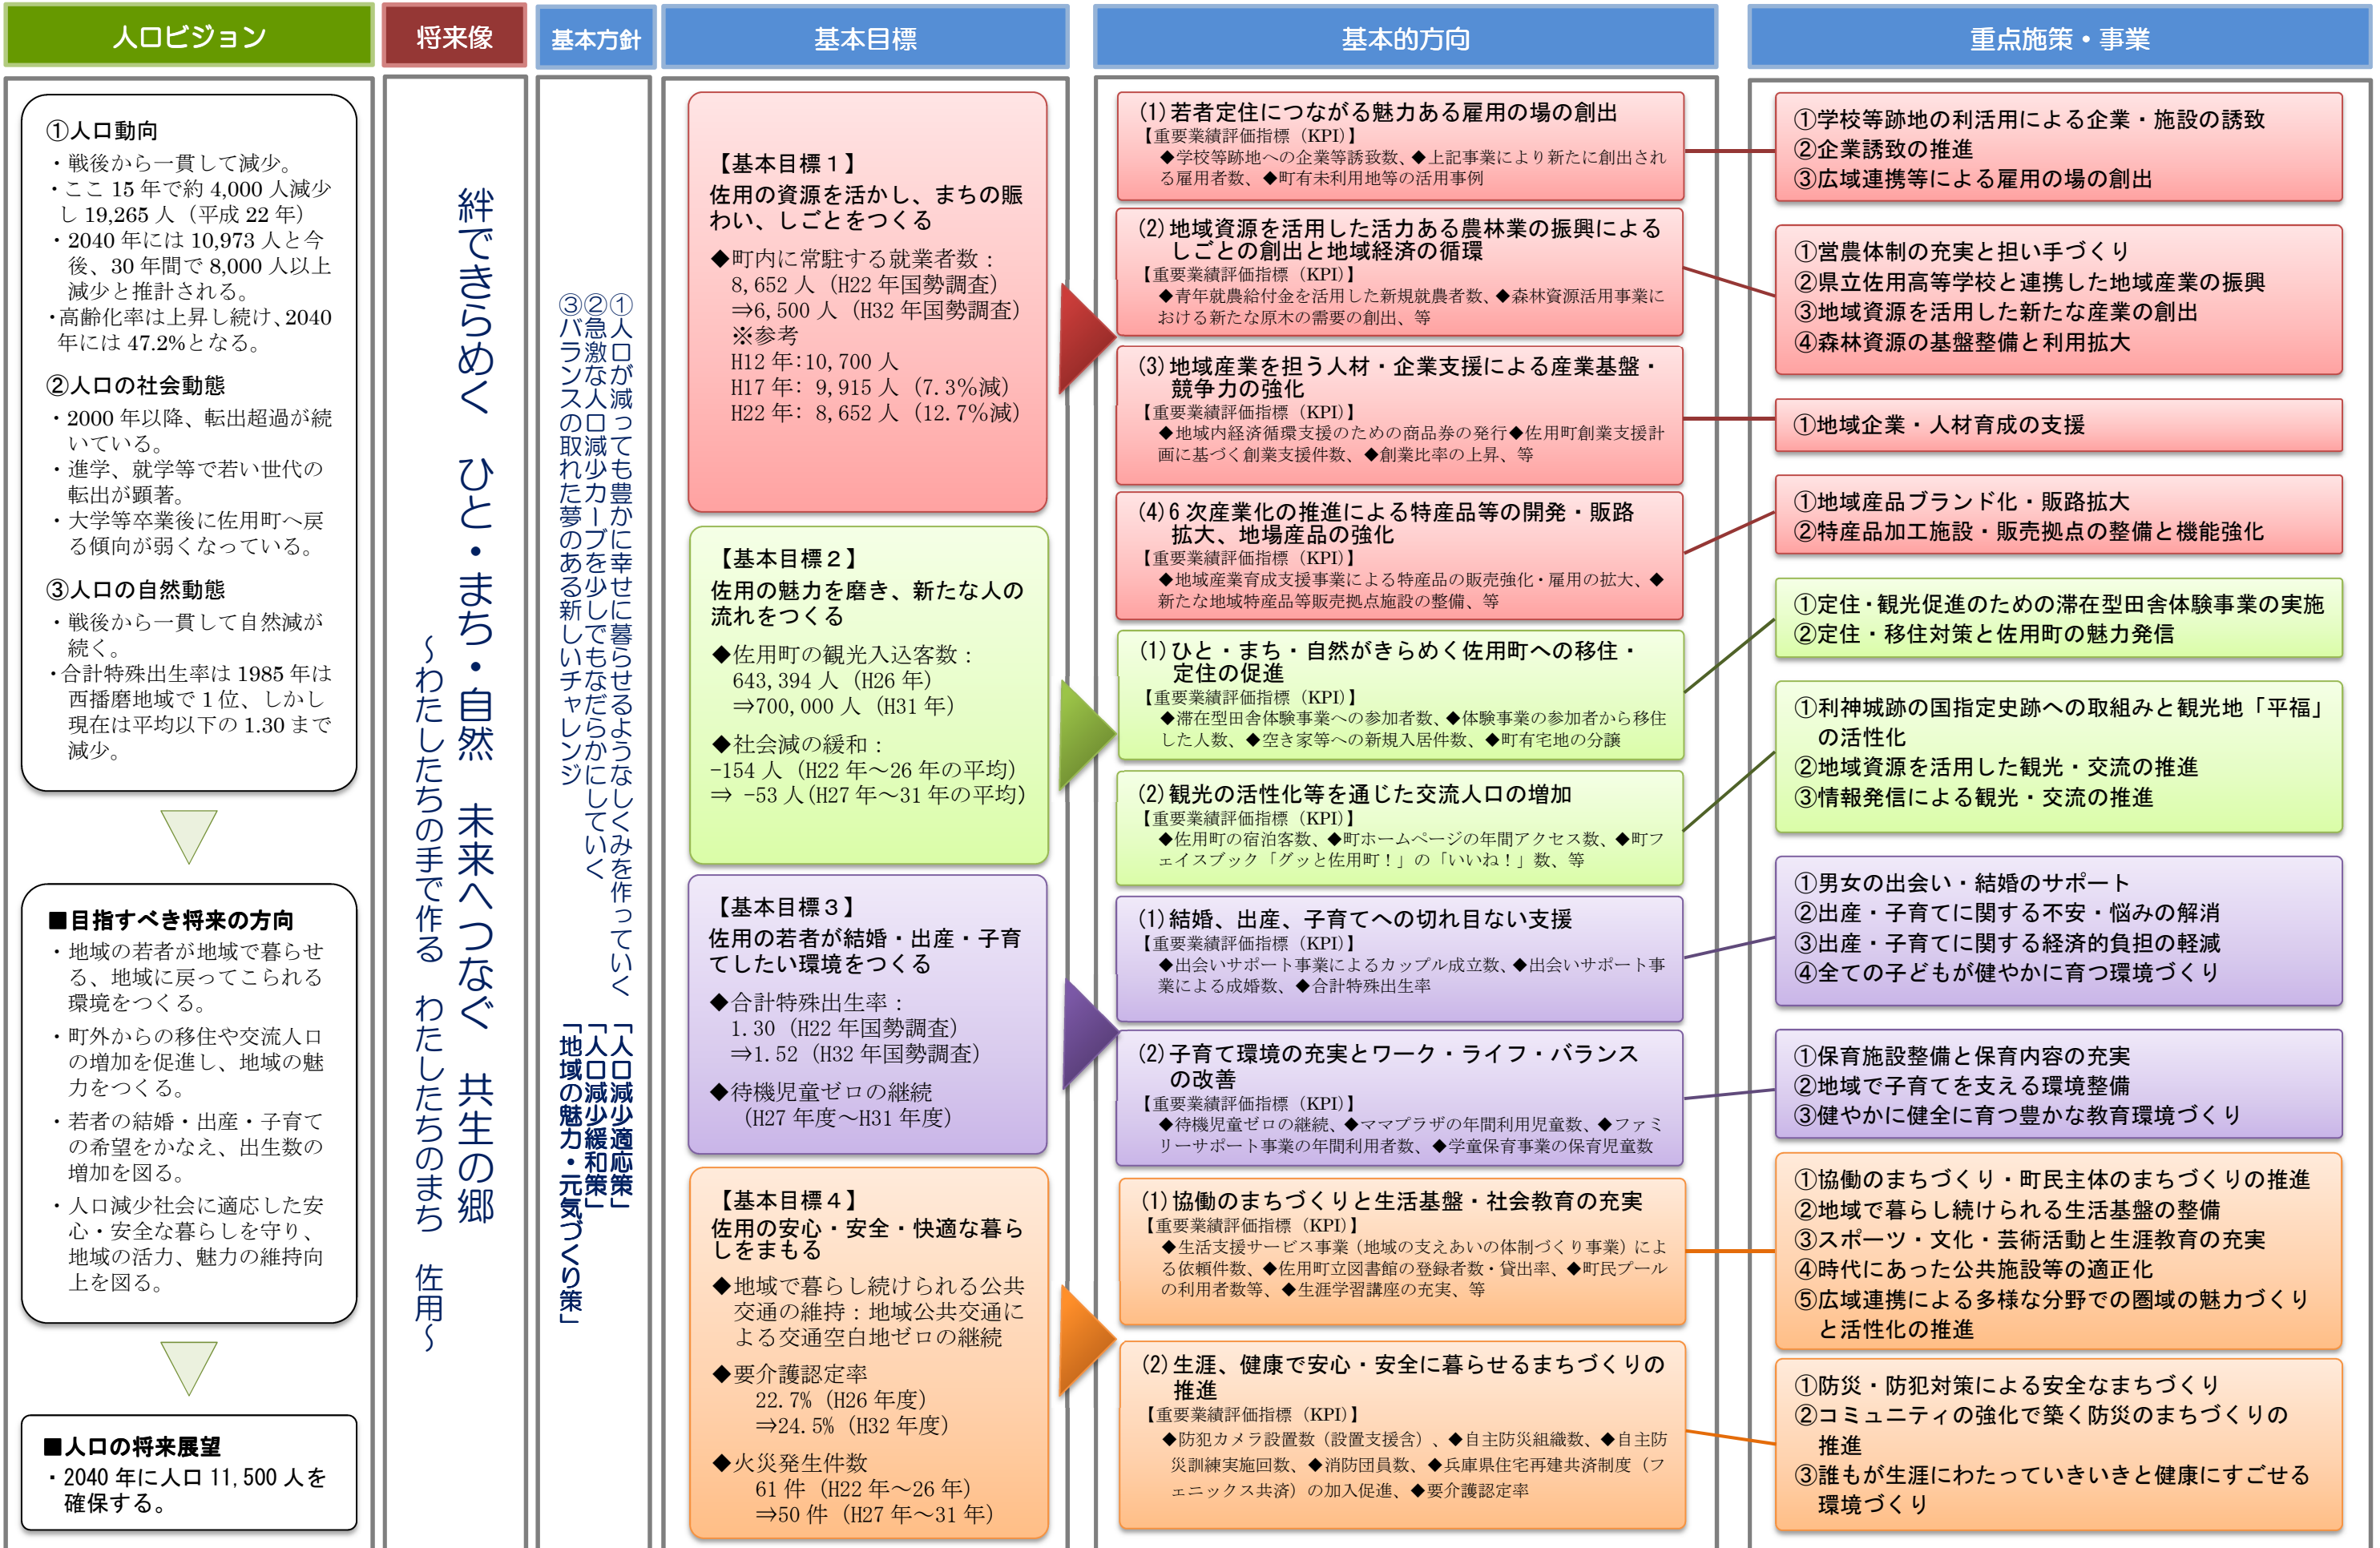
人口ビジョン

①人口動向
・戦後から一貫して減少。
・ここ 15 年で約 4,000 人減少し 19,265 人（平成 22 年）
・2040 年には 10,973 人と今後、30 年間で 8,000 人以上減少と推計される。
・高齢化率は上昇し続け、2040 年には 47.2%となる。

②人口の社会動態
・2000 年以降、転出超過が続いている。
・進学、就学等で若い世代の転出が顕著。
・大学等卒業後に佐用町へ戻る傾向が弱くなっている。

③人口の自然動態
・戦後から一貫して自然減が続く。
・合計特殊出生率は 1985 年は西播磨地域で 1 位、しかし現在は平均以下の 1.30 まで減少。

■目指すべき将来の方向
・地域の若者が地域で暮らせる、地域に戻ってこられる環境をつくる。
・町外からの移住や交流人口の増加を促進し、地域の魅力をつくる。
・若者の結婚・出産・子育ての希望をかなえ、出生数の増加を図る。
・人口減少社会に適応した安心・安全な暮らしを守り、地域の活力、魅力の維持向上を図る。

■人口の将来展望
・2040 年に人口 11,500 人を確保する。

将来像

絆できらめく ひと・まち・自然 未来へつなぐ 共生の郷
～わたしたちの手で作る わたしたちのまち 佐用～

基本方針

①人口が減っても豊かに幸せに暮らせるようなしくみを作っていく
②急激な人口減少カーブを少しでもなだらかにしていく
③バランスの取れた夢のある新しいチャレンジ
「人口減少適応策」
「人口減少緩和策」
「地域の魅力・元気づくり策」

基本目標

【基本目標１】
佐用の資源を活かし、まちの賑わい、しごとをつくる
◆町内に常駐する就業者数：
8,652 人（H22 年国勢調査）
⇒6,500 人（H32 年国勢調査）
※参考
H12 年：10,700 人
H17 年：9,915 人（7.3%減）
H22 年：8,652 人（12.7%減）

【基本目標２】
佐用の魅力を磨き、新たな人の流れをつくる
◆佐用町の観光入込客数：
643,394 人（H26 年）
⇒700,000 人（H31 年）
◆社会減の緩和：
-154 人（H22 年～26 年の平均）
⇒ -53 人（H27 年～31 年の平均）

【基本目標３】
佐用の若者が結婚・出産・子育てしたい環境をつくる
◆合計特殊出生率：
1.30（H22 年国勢調査）
⇒1.52（H32 年国勢調査）
◆待機児童ゼロの継続
（H27 年度～H31 年度）

【基本目標４】
佐用の安心・安全・快適な暮らしをまもる
◆地域で暮らし続けられる公共交通の維持：地域公共交通による交通空白地ゼロの継続
◆要介護認定率
22.7%（H26 年度）
⇒24.5%（H32 年度）
◆火災発生件数
61 件（H22 年～26 年）
⇒50 件（H27 年～31 年）

基本的方向

(1) 若者定住につながる魅力ある雇用の場の創出
【重要業績評価指標（KPI）】
◆学校等跡地への企業等誘致数、◆上記事業により新たに創出される雇用者数、◆町有未利用地等の活用事例

(2) 地域資源を活用した活力ある農林業の振興によるしごとの創出と地域経済の循環
【重要業績評価指標（KPI）】
◆青年就農給付金を活用した新規就農者数、◆森林資源活用事業における新たな原木の需要の創出、等

(3) 地域産業を担う人材・企業支援による産業基盤・競争力の強化
【重要業績評価指標（KPI）】
◆地域内経済循環支援のための商品券の発行◆佐用町創業支援計画に基づく創業支援件数、◆創業比率の上昇、等

(4) 6 次産業化の推進による特産品等の開発・販路拡大、地場産品の強化
【重要業績評価指標（KPI）】
◆地域産業育成支援事業による特産品の販売強化・雇用の拡大、◆新たな地域特産品等販売拠点施設の整備、等

(1) ひと・まち・自然がきらめく佐用町への移住・定住の促進
【重要業績評価指標（KPI）】
◆滞在型田舎体験事業への参加者数、◆体験事業の参加者から移住した人数、◆空き家等への新規入居件数、◆町有宅地の分譲

(2) 観光の活性化等を通じた交流人口の増加
【重要業績評価指標（KPI）】
◆佐用町の宿泊客数、◆町ホームページの年間アクセス数、◆町フェイスブック「グッと佐用町！」の「いいね！」数、等

(1) 結婚、出産、子育てへの切れ目ない支援
【重要業績評価指標（KPI）】
◆出会いサポート事業によるカップル成立数、◆出会いサポート事業による成婚数、◆合計特殊出生率

(2) 子育て環境の充実とワーク・ライフ・バランスの改善
【重要業績評価指標（KPI）】
◆待機児童ゼロの継続、◆ママプラザの年間利用児童数、◆ファミリーサポート事業の年間利用者数、◆学童保育事業の保育児童数

(1) 協働のまちづくりと生活基盤・社会教育の充実
【重要業績評価指標（KPI）】
◆生活支援サービス事業（地域の支えあいの体制づくり事業）による依頼件数、◆佐用町立図書館の登録者数・貸出率、◆町民プールの利用者数等、◆生涯学習講座の充実、等

(2) 生涯、健康で安心・安全に暮らせるまちづくりの推進
【重要業績評価指標（KPI）】
◆防犯カメラ設置数（設置支援含）、◆自主防災組織数、◆自主防災訓練実施回数、◆消防団員数、◆兵庫県住宅再建共済制度（フェニックス共済）の加入促進、◆要介護認定率

重点施策・事業

①学校等跡地の利活用による企業・施設の誘致
②企業誘致の推進
③広域連携等による雇用の場の創出

①営農体制の充実と担い手づくり
②県立佐用高等学校と連携した地域産業の振興
③地域資源を活用した新たな産業の創出
④森林資源の基盤整備と利用拡大

①地域企業・人材育成の支援

①地域産品ブランド化・販路拡大
②特産品加工施設・販売拠点の整備と機能強化

①定住・観光促進のための滞在型田舎体験事業の実施
②定住・移住対策と佐用町の魅力発信

①利神城跡の国指定史跡への取組みと観光地「平福」の活性化
②地域資源を活用した観光・交流の推進
③情報発信による観光・交流の推進

①男女の出会い・結婚のサポート
②出産・子育てに関する不安・悩みの解消
③出産・子育てに関する経済的負担の軽減
④全ての子どもが健やかに育つ環境づくり

①保育施設整備と保育内容の充実
②地域で子育てを支える環境整備
③健やかに健全に育つ豊かな教育環境づくり

①協働のまちづくり・町民主体のまちづくりの推進
②地域で暮らし続けられる生活基盤の整備
③スポーツ・文化・芸術活動と生涯教育の充実
④時代にあった公共施設等の適正化
⑤広域連携による多様な分野での圏域の魅力づくりと活性化の推進

①防災・防犯対策による安全なまちづくり
②コミュニティの強化で築く防災のまちづくりの推進
③誰もが生涯にわたっていきいきと健康にすごせる環境づくり